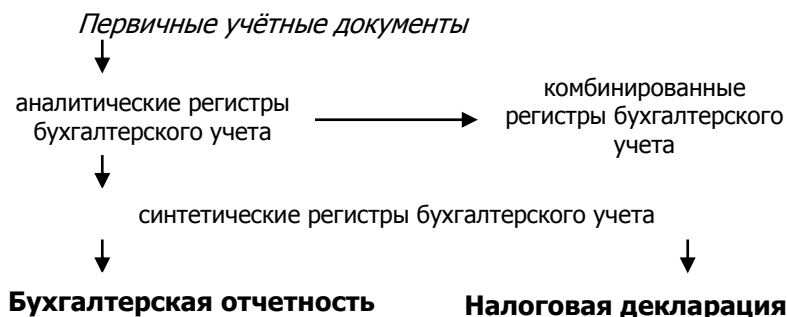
Первичные учётные документы

аналитические регистры бухгалтерского учета

комбинированные регистры бухгалтерского учета

синтетические регистры бухгалтерского учета

**Бухгалтерская отчетность**

**Налоговая декларация**